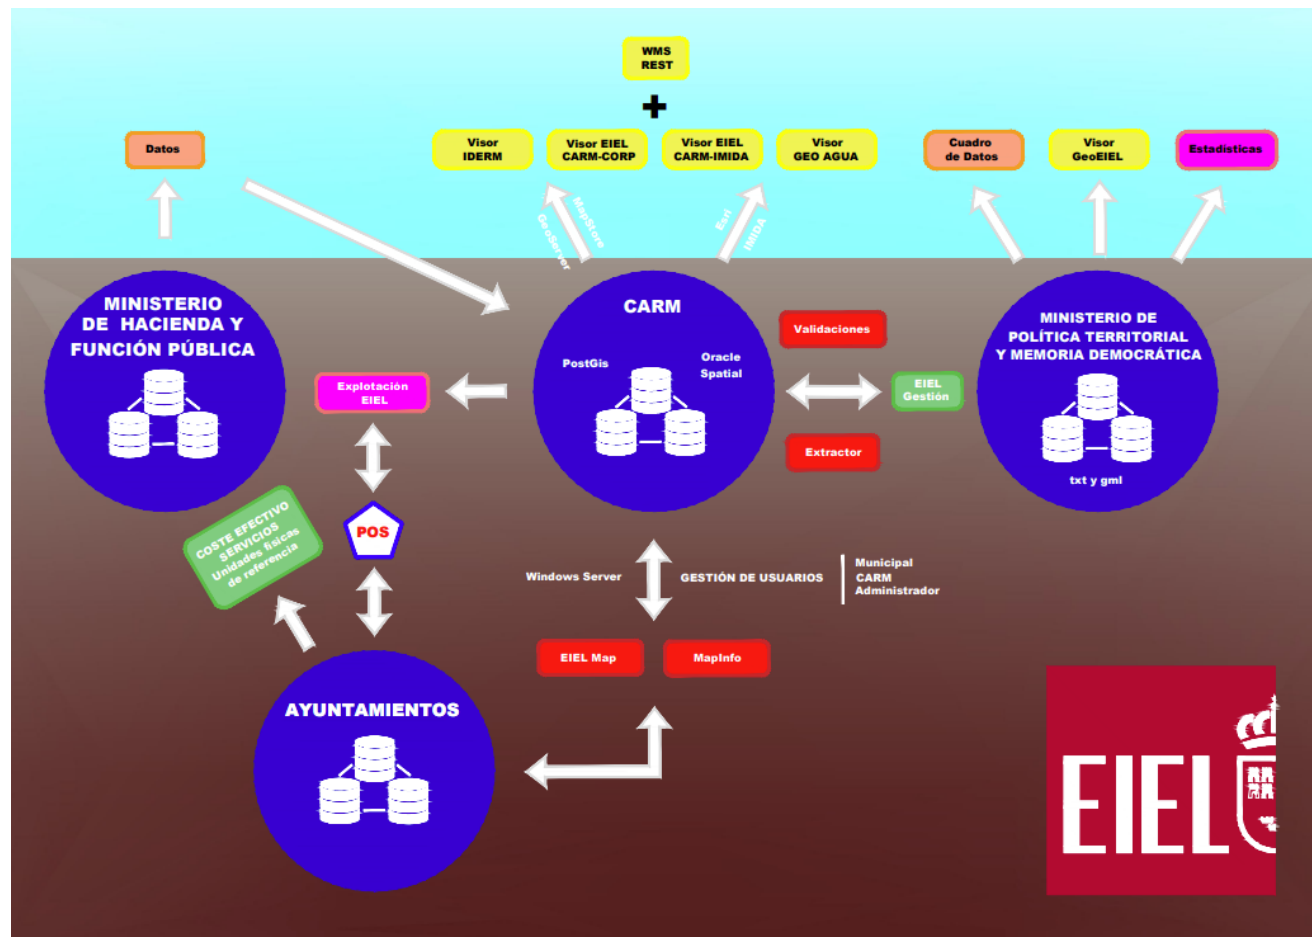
WMS
REST

+

Datos

Visor
IDERM

Visor EIEL
CARM-CORP

Visor EIEL
CARM-IMIDA

Visor
GEO AGUA

Cuadro
de Datos

Visor
GeoEIEL

Estadísticas

GeoServer

MapStore

Esri

IMIDA

MINISTERIO
DE HACIENDA Y
FUNCIÓN PÚBLICA

CARM

PostGis

Oracle
Spatial

Validaciones

MINISTERIO DE
POLÍTICA TERRITORIAL
Y MEMORIA DEMOCRÁTICA

Explotación
EIEL

EIEL
Gestión

Extractor

txt y gml

COSTE EFECTIVO
SERVICIOS
Unidades físicas
de referencia

POS

Windows Server

GESTIÓN DE USUARIOS

Municipal
CARM
Administrador

EIEL Map

MapInfo

AYUNTAMIENTOS

EIEL